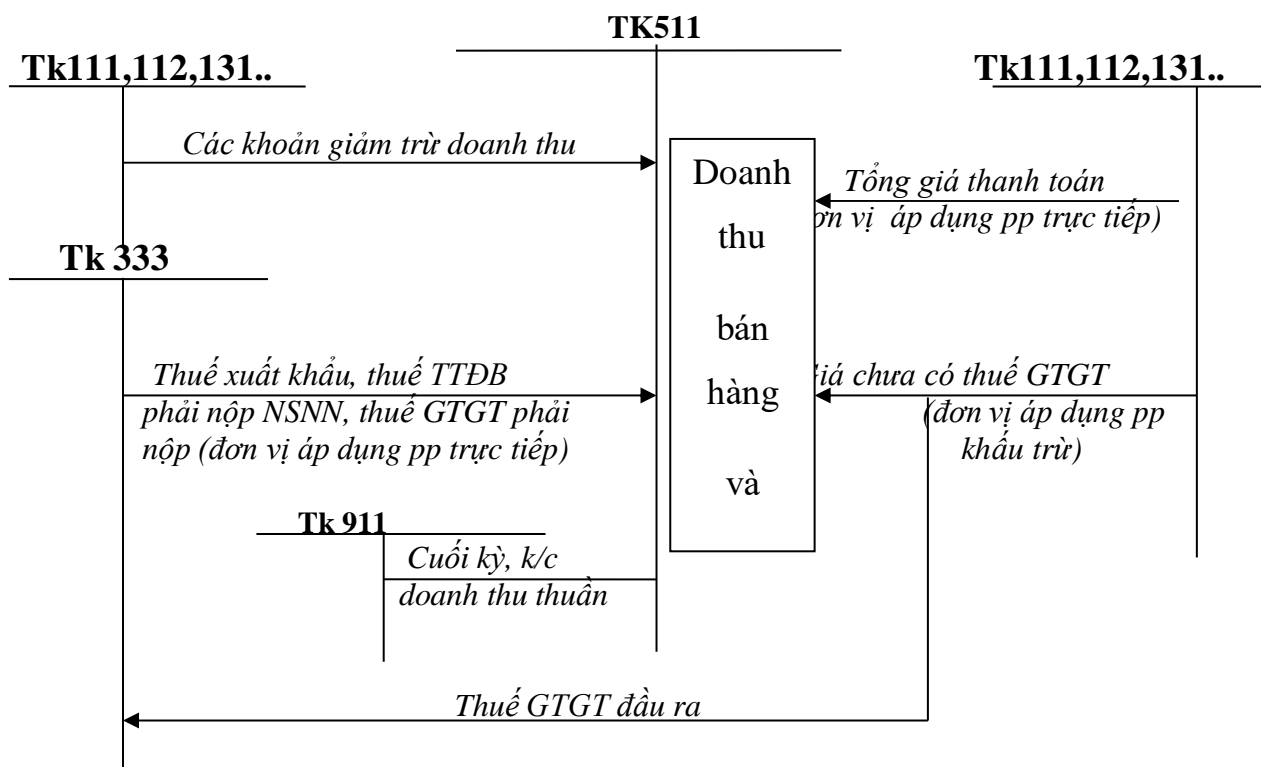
TK511

Tk111,112,131..

Tk111,112,131..

Các khoản giảm trừ doanh thu

Doanh thu bán hàng và

Tổng giá thanh toán
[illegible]ơn vị áp dụng pp trực tiếp)

Tk 333

Thuế xuất khẩu, thuế TTĐB phải nộp NSNN, thuế GTGT phải nộp (đơn vị áp dụng pp trực tiếp)

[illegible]iá chưa có thuế GTGT (đơn vị áp dụng pp khấu trừ)

Tk 911

Cuối kỳ, k/c doanh thu thuần

Thuế GTGT đầu ra